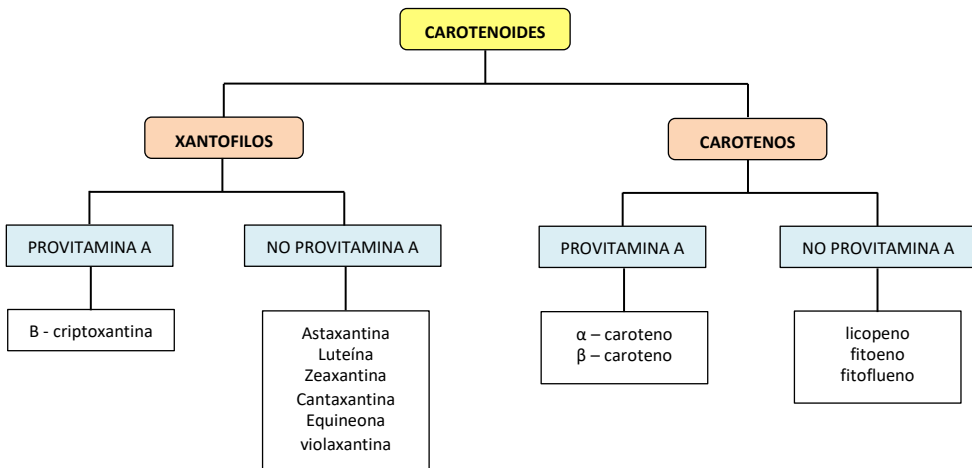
CAROTENOIDES

XANTOFILOS

PROVITAMINA A

B - criptoxantina

NO PROVITAMINA A

Astaxantina
Luteína
Zeaxantina
Cantaxantina
Equineona
violaxantina

CAROTENOS

PROVITAMINA A

α – caroteno
β – caroteno

NO PROVITAMINA A

licopeno
fitoeno
fitoflueno